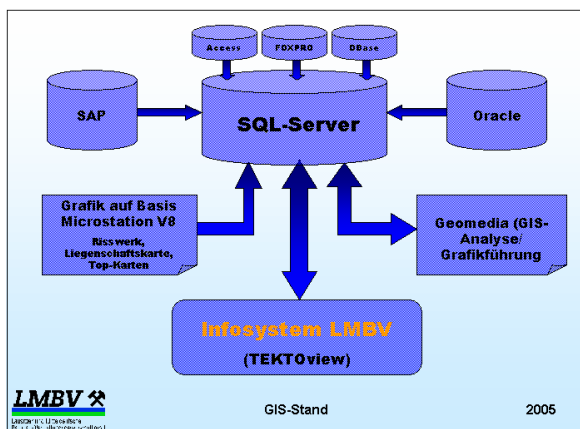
Access

FOXPRO

DBase

SAP

SQL-Server

Oracle

Grafik auf Basis Microstation V8

Risswerk, Liegenschaftskarte, Top-Karten

Geomedia (GIS-Analyse/ Grafikführung

Infosystem LMBV

(TEKTOview)

LMBV

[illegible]

GIS-Stand

2005